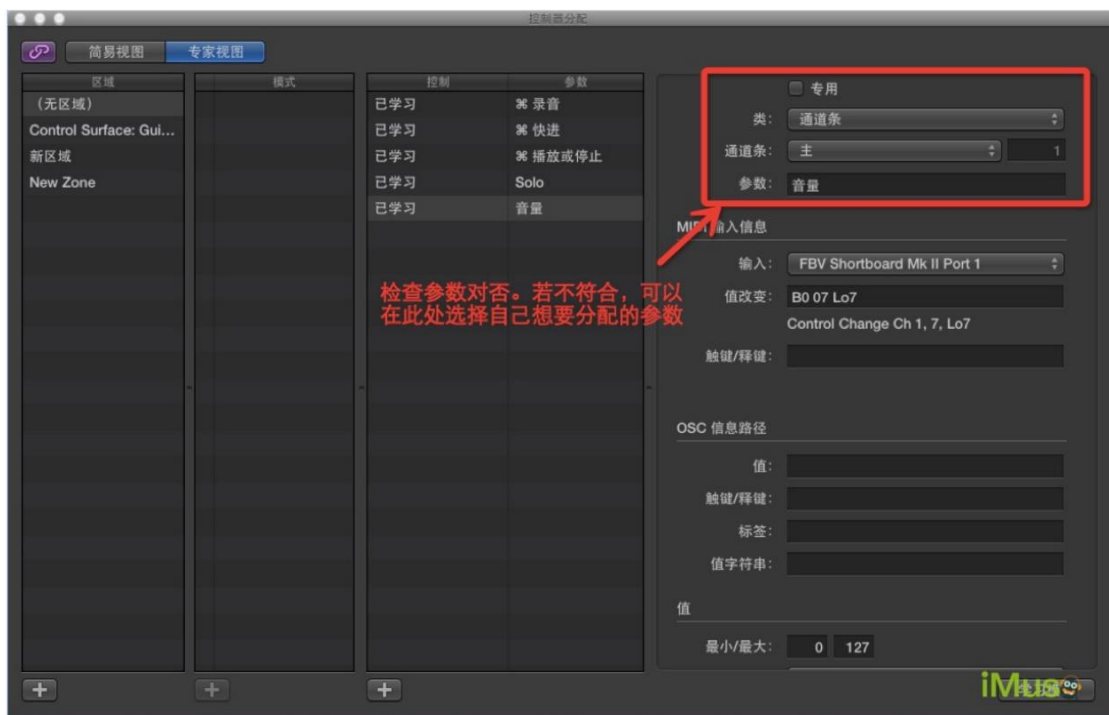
控制器分配

简易视图 专家视图

区域
(无区域)
Control Surface: Gui...
新区域
New Zone

模式

| 控制 | 参数 |
|---|---|
| 已学习 | ⌘ 录音 |
| 已学习 | ⌘ 快进 |
| 已学习 | ⌘ 播放或停止 |
| 已学习 | Solo |
| 已学习 | 音量 |

专用
类: 通道条
通道条: 主 1
参数: 音量

MI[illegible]输入信息
输入: FBV Shortboard Mk II Port 1
值改变: B0 07 Lo7
Control Change Ch 1, 7, Lo7
触键/释键:

检查参数对否。若不符合，可以在此处选择自己想要分配的参数

OSC 信息路径
值:
触键/释键:
标签:
值字符串:

值
最小/最大: 0 127

iMusic